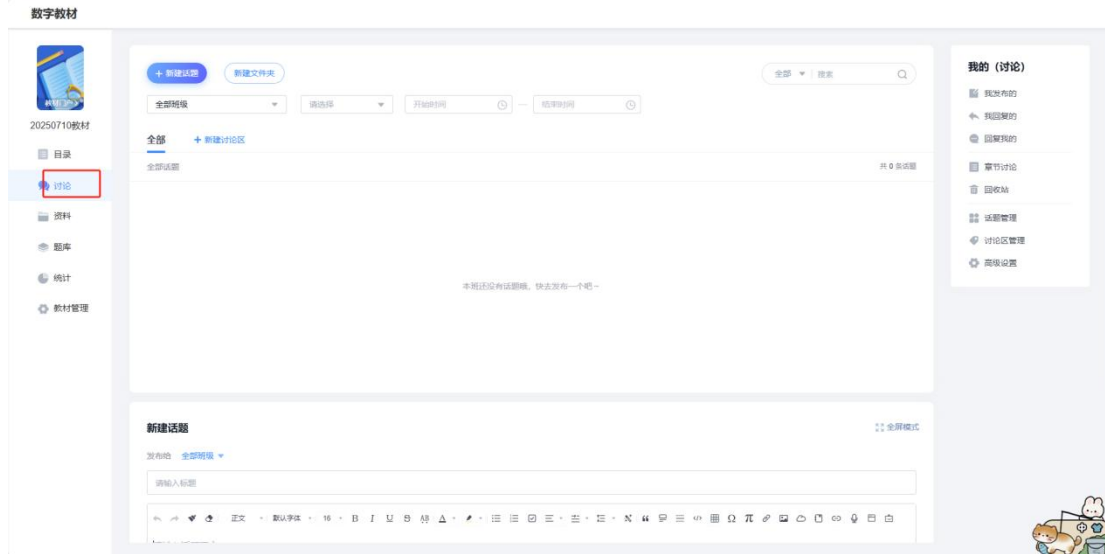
数字教材

20250710教材

目录

讨论

资料

题库

统计

教材管理

+ 新建话题

新建文件夹

全部 ▾ 搜索

全部班级 ▾

请选择 ▾

开始时间 — 结束时间

全部

+ 新建讨论区

全部话题

共 0 条话题

本班还没有话题哦，快去发布一个吧~

我的（讨论）

我发布的

我回复的

回复我的

章节讨论

回收站

话题管理

讨论区管理

高级设置

新建话题

全屏模式

发布给 全部班级 ▾

请输入标题

正文 默认字体 16 B I U